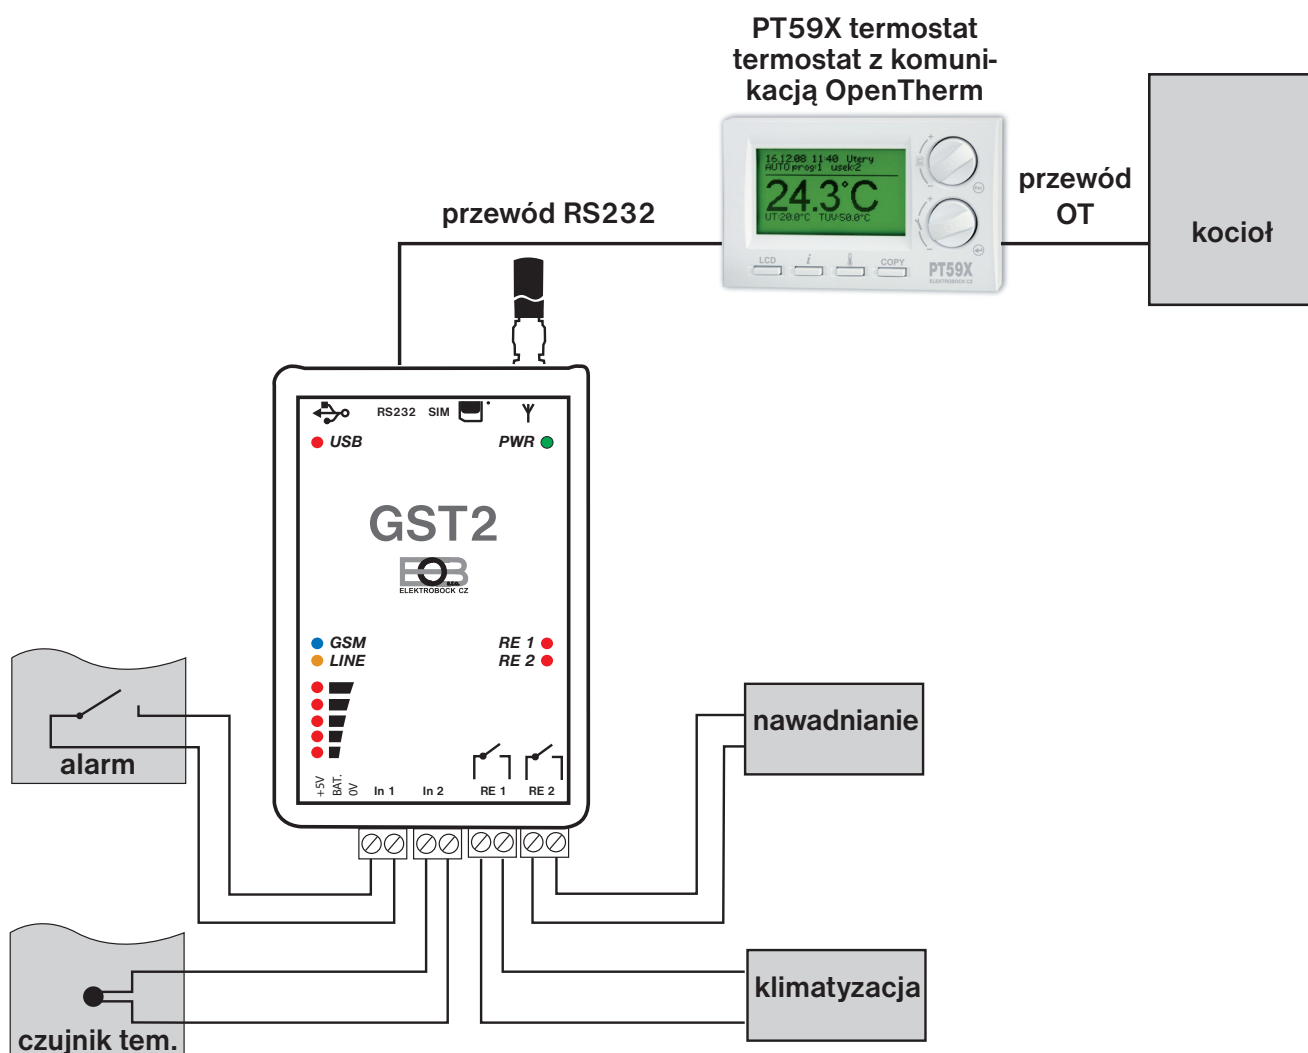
PT59X termostat
termostat z komunikacją OpenTherm

16.12.08 11:40 Utery
AUTO prog:1 usek:2
24.3°C
UT:20.0°C TUV:50.0°C

LCD
COPY
PT59X

przewód RS232

przewód OT

kocioł

RS232 SIM

USB

PWR

GST2

ELEKTROBOCK CZ

GSM
LINE

RE 1
RE 2

+5V BAT. 0V In 1 In 2 RE 1 RE 2

alarm

nawadnianie

klimatyzacja

czujnik tem.